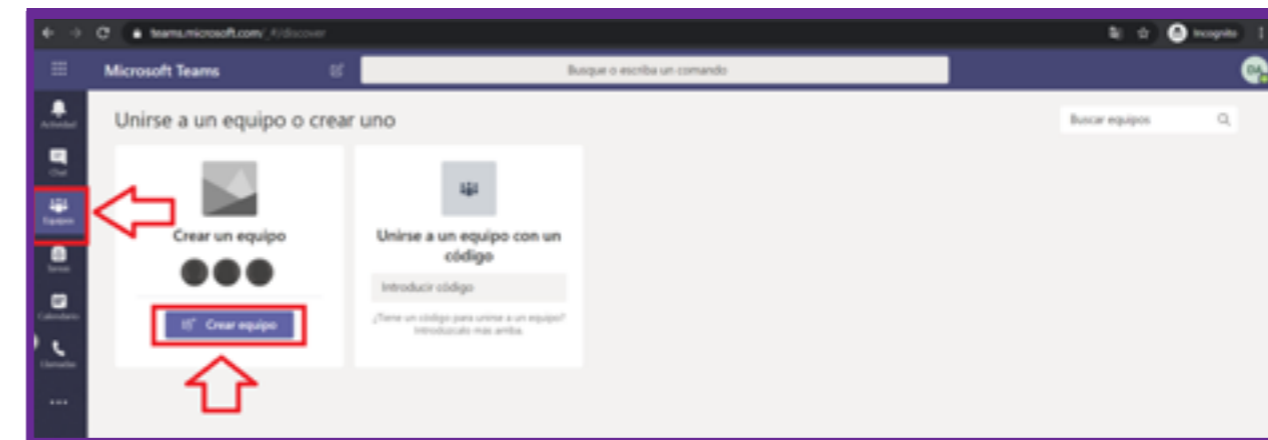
teams.microsoft.com/_#/discover

Incognito

Microsoft Teams

Busque o escriba un comando

Actividad

Chat

Equipos

Tareas

Calendario

Llamadas

...

Unirse a un equipo o crear uno

Buscar equipos

Crear un equipo

Crear equipo

Unirse a un equipo con un código

Introducir código

¿Tiene un código para unirse a un equipo? Introdúzcalo más arriba.